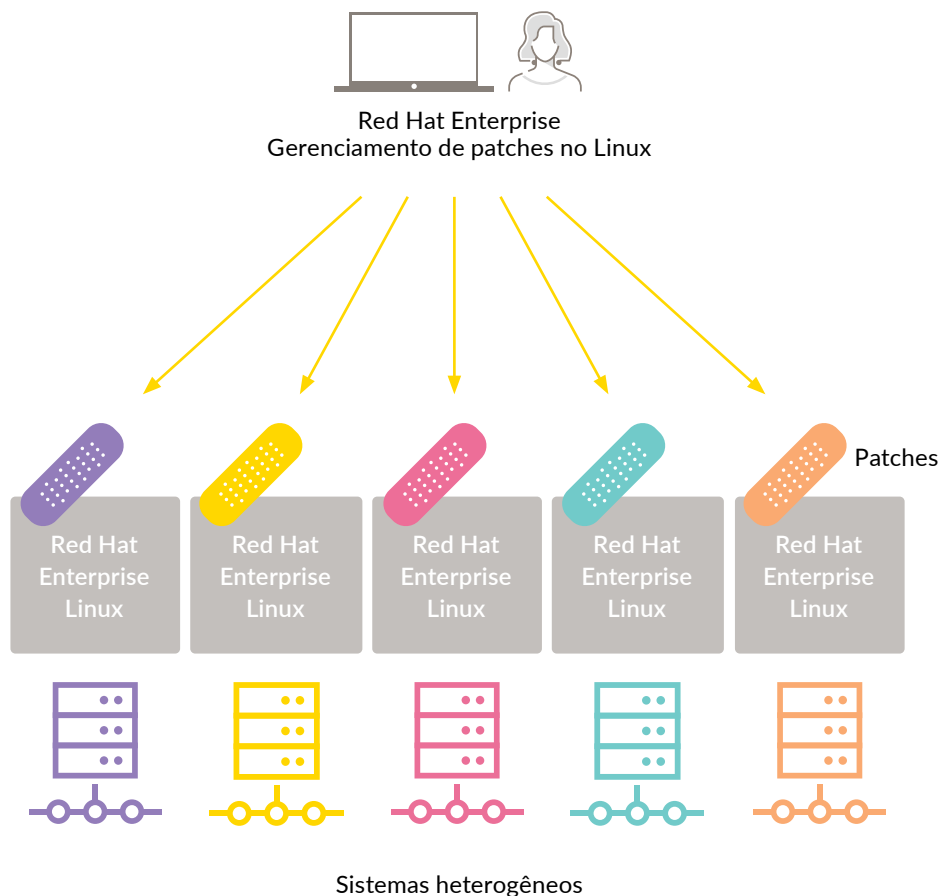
Red Hat Enterprise
Gerenciamento de patches no Linux

Patches

Red Hat Enterprise Linux

Red Hat Enterprise Linux

Red Hat Enterprise Linux

Red Hat Enterprise Linux

Red Hat Enterprise Linux

Sistemas heterogêneos